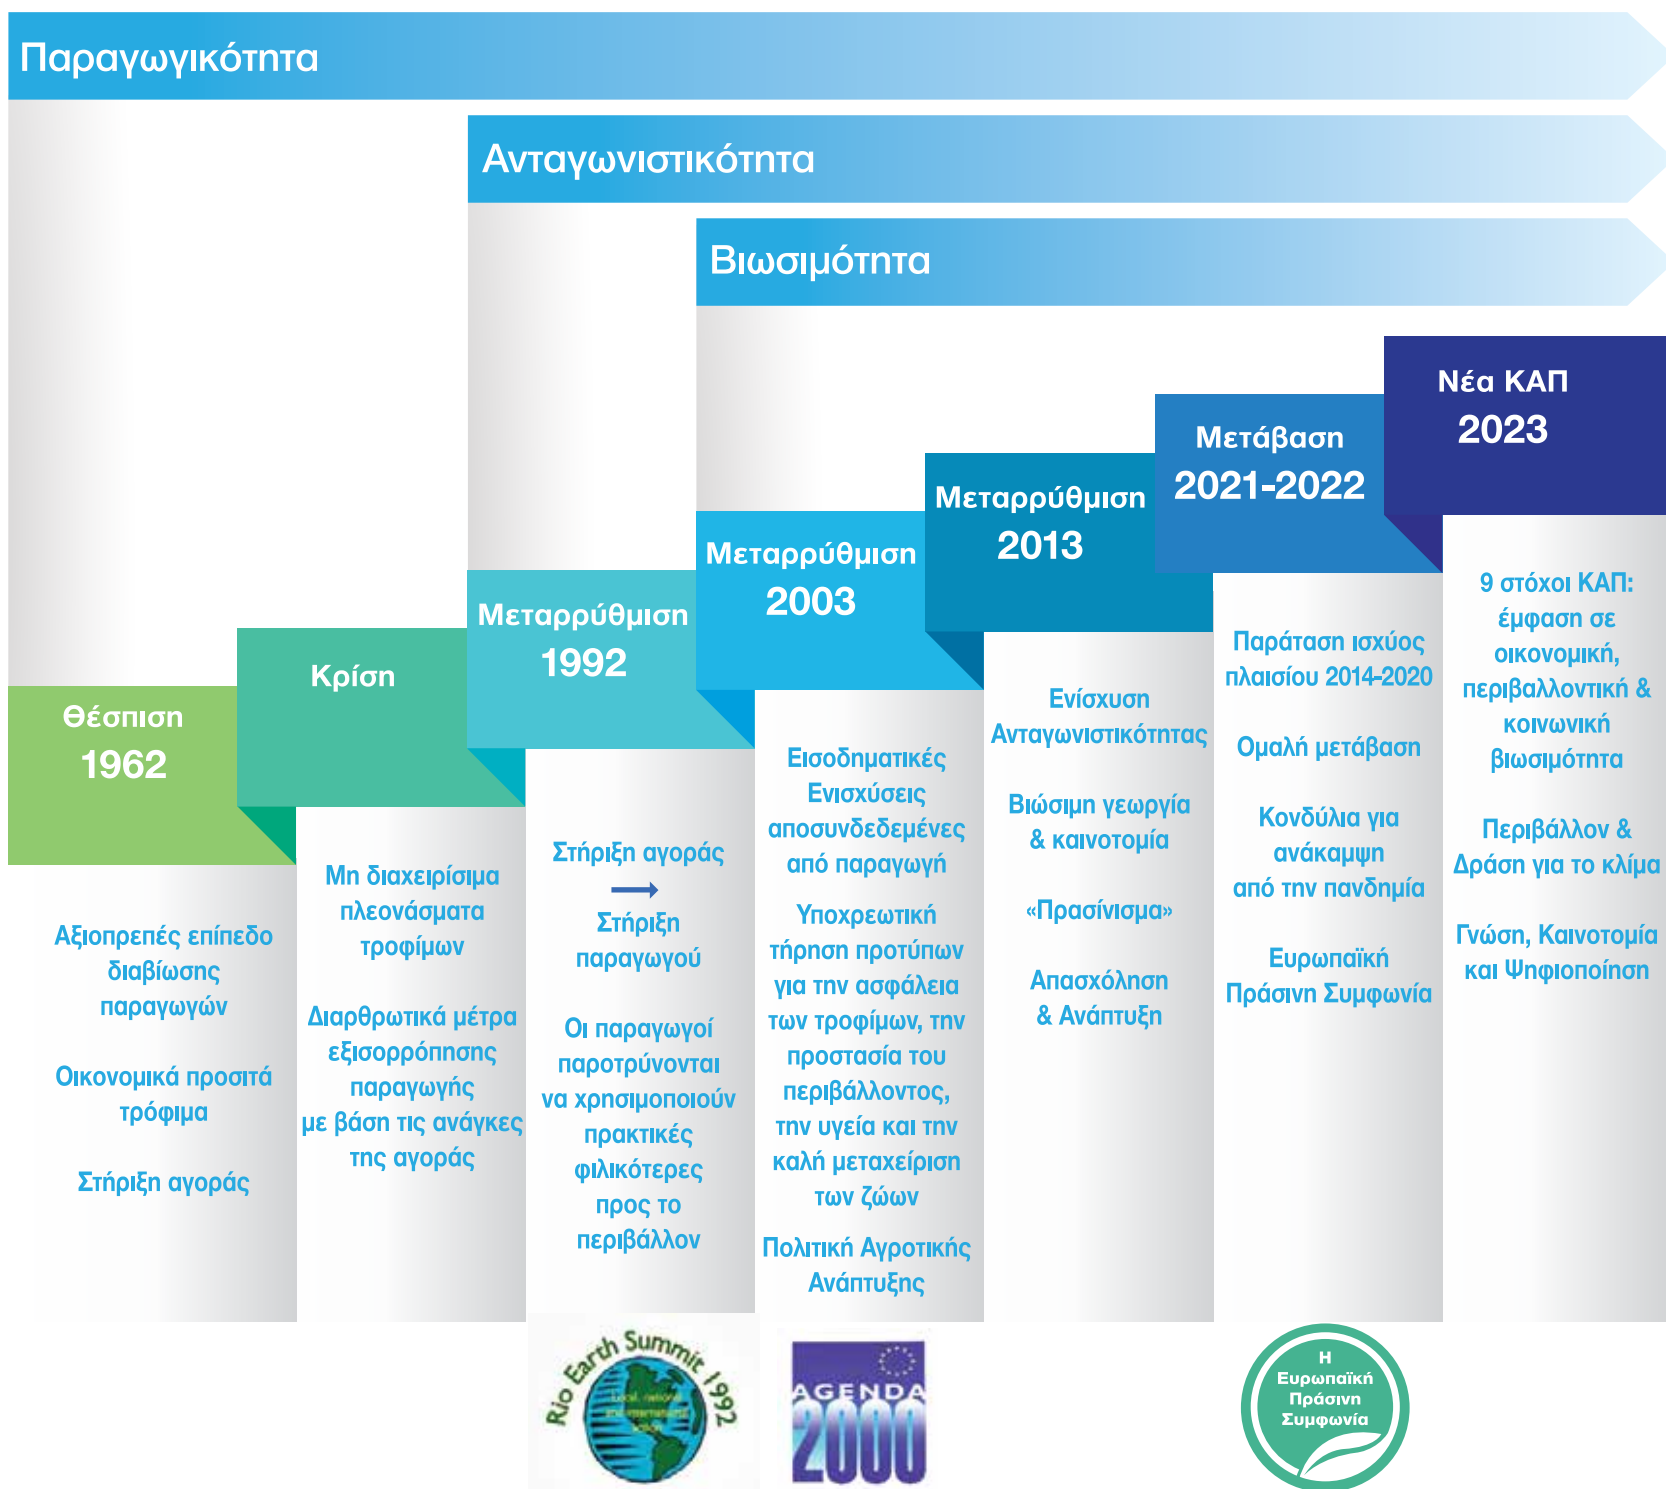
Παραγωγικότητα

Ανταγωνιστικότητα

Βιωσιμότητα

Θέσπιση
1962

Κρίση

Μεταρρύθμιση
1992

Μεταρρύθμιση
2003

Μεταρρύθμιση
2013

Μετάβαση
2021-2022

Νέα ΚΑΠ
2023

Αξιοπρεπές επίπεδο διαβίωσης παραγωγών

Οικονομικά προσιτά τρόφιμα

Στήριξη αγοράς

Μη διαχειρίσιμα πλεονάσματα τροφίμων

Διαρθρωτικά μέτρα εξισορρόπησης παραγωγής με βάση τις ανάγκες της αγοράς

Στήριξη αγοράς
→
Στήριξη παραγωγού

Οι παραγωγοί παροτρύνονται να χρησιμοποιούν πρακτικές φιλικότερες προς το περιβάλλον

Εισοδηματικές Ενισχύσεις αποσυνδεδεμένες από παραγωγή

Υποχρεωτική τήρηση προτύπων για την ασφάλεια των τροφίμων, την προστασία του περιβάλλοντος, την υγεία και την καλή μεταχείριση των ζώων

Πολιτική Αγροτικής Ανάπτυξης

Ενίσχυση Ανταγωνιστικότητας

Βιώσιμη γεωργία & καινοτομία

«Πρασίνισμα»

Απασχόληση & Ανάπτυξη

Παράταση ισχύος πλαισίου 2014-2020

Ομαλή μετάβαση

Κονδύλια για ανάκαμψη από την πανδημία

Ευρωπαϊκή Πράσινη Συμφωνία

9 στόχοι ΚΑΠ: έμφαση σε οικονομική, περιβαλλοντική & κοινωνική βιωσιμότητα

Περιβάλλον & Δράση για το κλίμα

Γνώση, Καινοτομία και Ψηφιοποίηση

Rio Earth Summit 1992

AGENDA 2000

Η Ευρωπαϊκή Πράσινη Συμφωνία